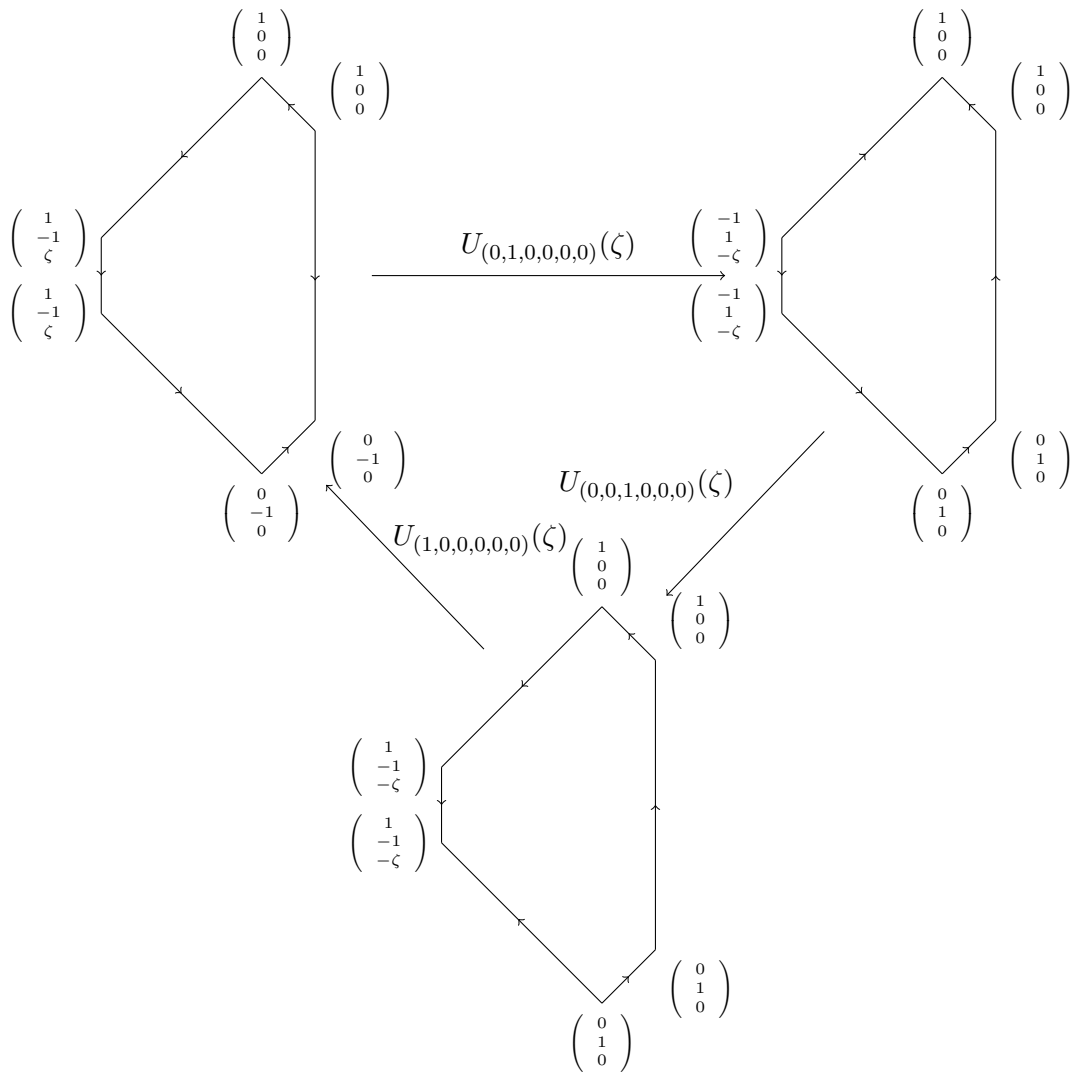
$\begin{pmatrix} 1 \\ 0 \\ 0 \end{pmatrix}$ $\begin{pmatrix} 1 \\ 0 \\ 0 \end{pmatrix}$

$\begin{pmatrix} 1 \\ -1 \\ \zeta \end{pmatrix}$ $\begin{pmatrix} 1 \\ -1 \\ \zeta \end{pmatrix}$

$\begin{pmatrix} 0 \\ -1 \\ 0 \end{pmatrix}$ $\begin{pmatrix} 0 \\ -1 \\ 0 \end{pmatrix}$

$U_{(0,1,0,0,0,0)}(\zeta)$

$\begin{pmatrix} 1 \\ 0 \\ 0 \end{pmatrix}$ $\begin{pmatrix} 1 \\ 0 \\ 0 \end{pmatrix}$

$\begin{pmatrix} -1 \\ 1 \\ -\zeta \end{pmatrix}$ $\begin{pmatrix} -1 \\ 1 \\ -\zeta \end{pmatrix}$

$\begin{pmatrix} 0 \\ 1 \\ 0 \end{pmatrix}$ $\begin{pmatrix} 0 \\ 1 \\ 0 \end{pmatrix}$

$U_{(0,0,1,0,0,0)}(\zeta)$

$U_{(1,0,0,0,0,0)}(\zeta)$

$\begin{pmatrix} 1 \\ 0 \\ 0 \end{pmatrix}$ $\begin{pmatrix} 1 \\ 0 \\ 0 \end{pmatrix}$

$\begin{pmatrix} 1 \\ -1 \\ -\zeta \end{pmatrix}$ $\begin{pmatrix} 1 \\ -1 \\ -\zeta \end{pmatrix}$

$\begin{pmatrix} 0 \\ 1 \\ 0 \end{pmatrix}$ $\begin{pmatrix} 0 \\ 1 \\ 0 \end{pmatrix}$